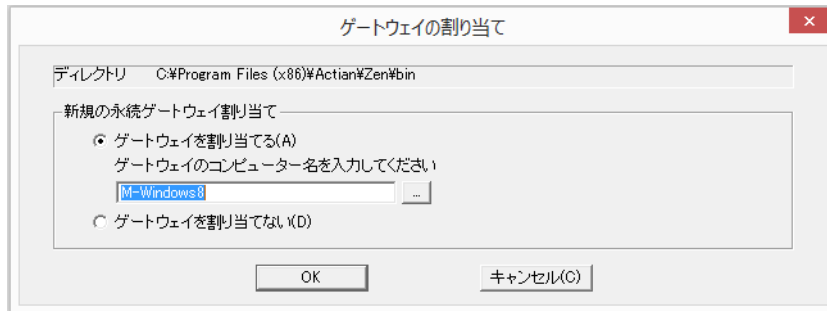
ゲートウェイの割り当て

ディレクトリ C:¥Program Files (x86)¥Actian¥Zen¥bin

新規の永続ゲートウェイ割り当て

ゲートウェイを割り当てる(A)

ゲートウェイのコンピューター名を入力してください

M-Windows8

...

ゲートウェイを割り当てない(D)

OK

キャンセル(C)